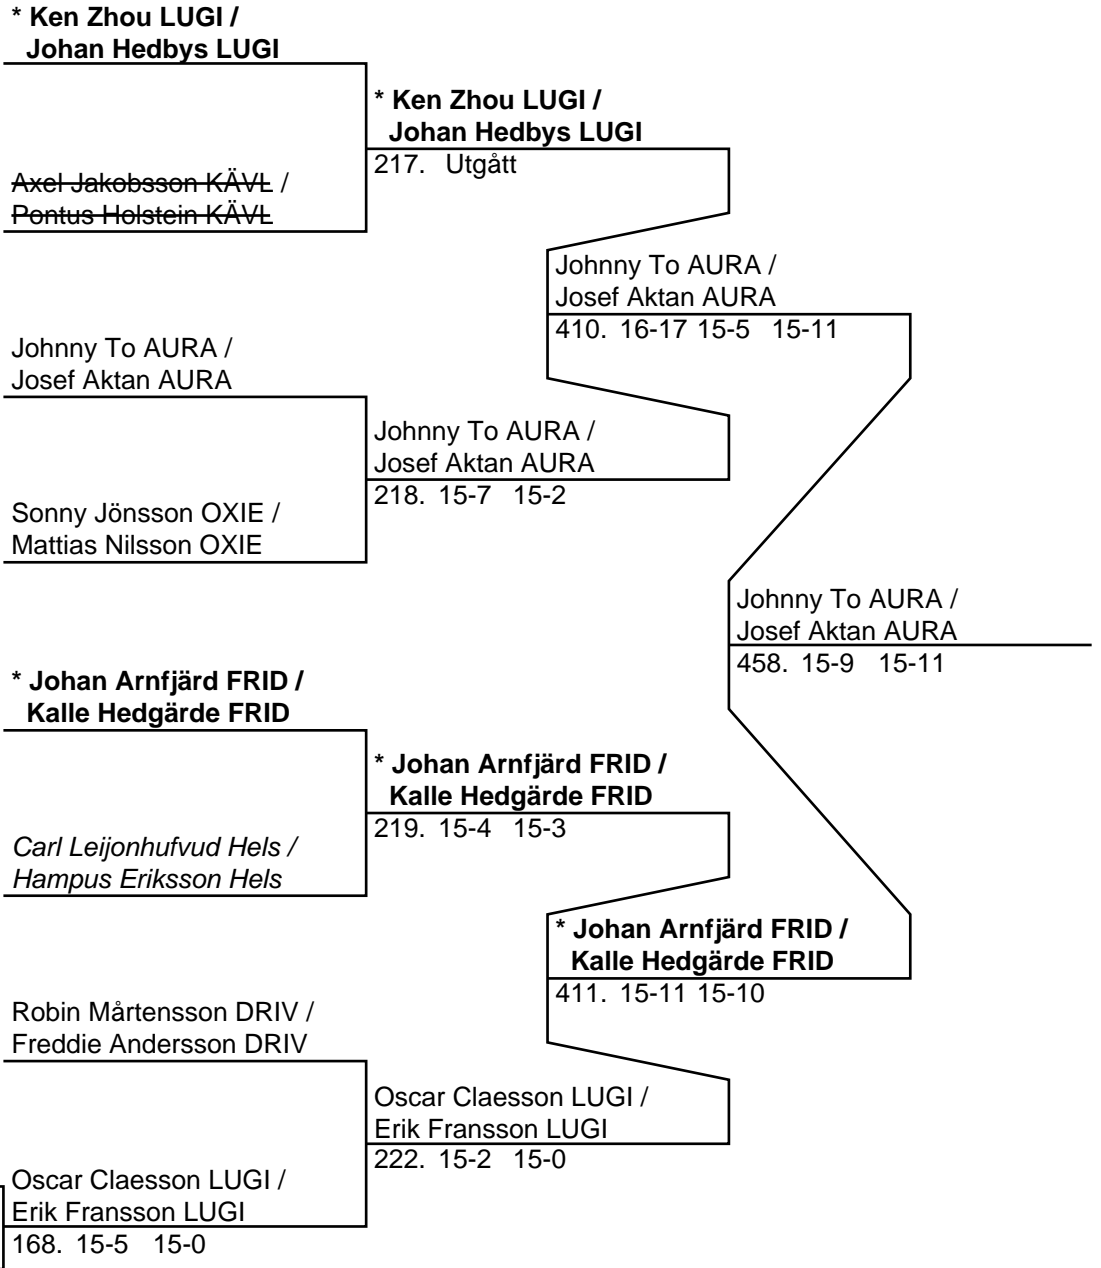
* Ken Zhou LUGI /
Johan Hedbys LUGI

Axel Jakobsson KÄVL /
Pontus Holstein KÄVL

* Ken Zhou LUGI /
Johan Hedbys LUGI
217. Utgått

Johnny To AURA /
Josef Aktan AURA
410. 16-17 15-5 15-11

Johnny To AURA /
Josef Aktan AURA

Johnny To AURA /
Josef Aktan AURA
218. 15-7 15-2

Sonny Jönsson OXIE /
Mattias Nilsson OXIE

Johnny To AURA /
Josef Aktan AURA
458. 15-9 15-11

* Johan Arnfjärd FRID /
Kalle Hedgärde FRID

* Johan Arnfjärd FRID /
Kalle Hedgärde FRID
219. 15-4 15-3

Carl Leijonhufvud Hels /
Hampus Eriksson Hels

* Johan Arnfjärd FRID /
Kalle Hedgärde FRID
411. 15-11 15-10

Robin Mårtensson DRIV /
Freddie Andersson DRIV

Oscar Claesson LUGI /
Erik Fransson LUGI
222. 15-2 15-0

Oscar Claesson LUGI /
Erik Fransson LUGI
168. 15-5 15-0